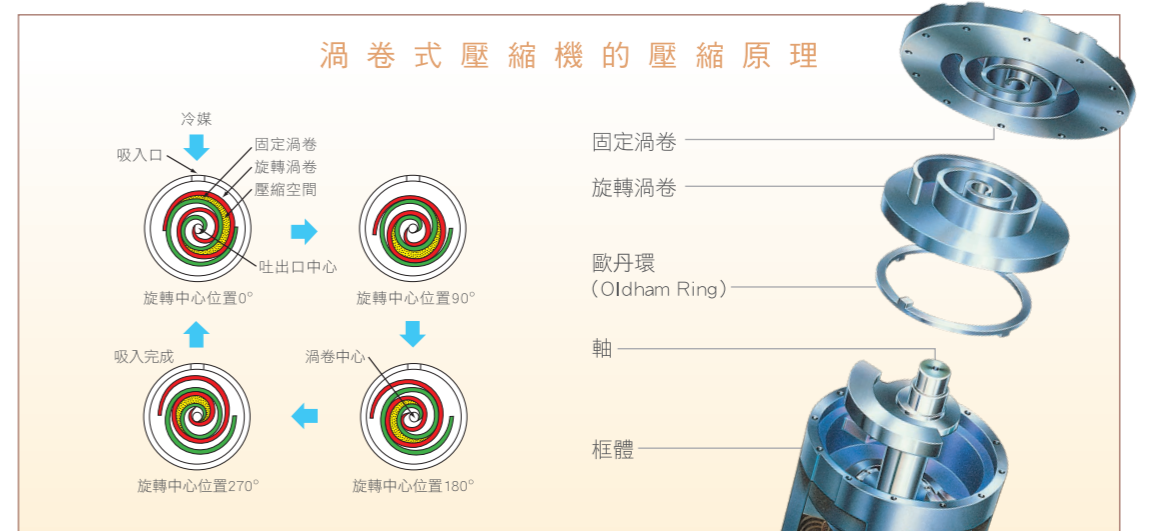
渦卷式壓縮機的壓縮原理

冷媒
吸入口
固定渦卷
旋轉渦卷
壓縮空間
吐出口中心
旋轉中心位置0°
旋轉中心位置90°
吸入完成
渦卷中心
旋轉中心位置270°
旋轉中心位置180°

固定渦卷
旋轉渦卷
歐丹環
(Oldham Ring)
軸
框體